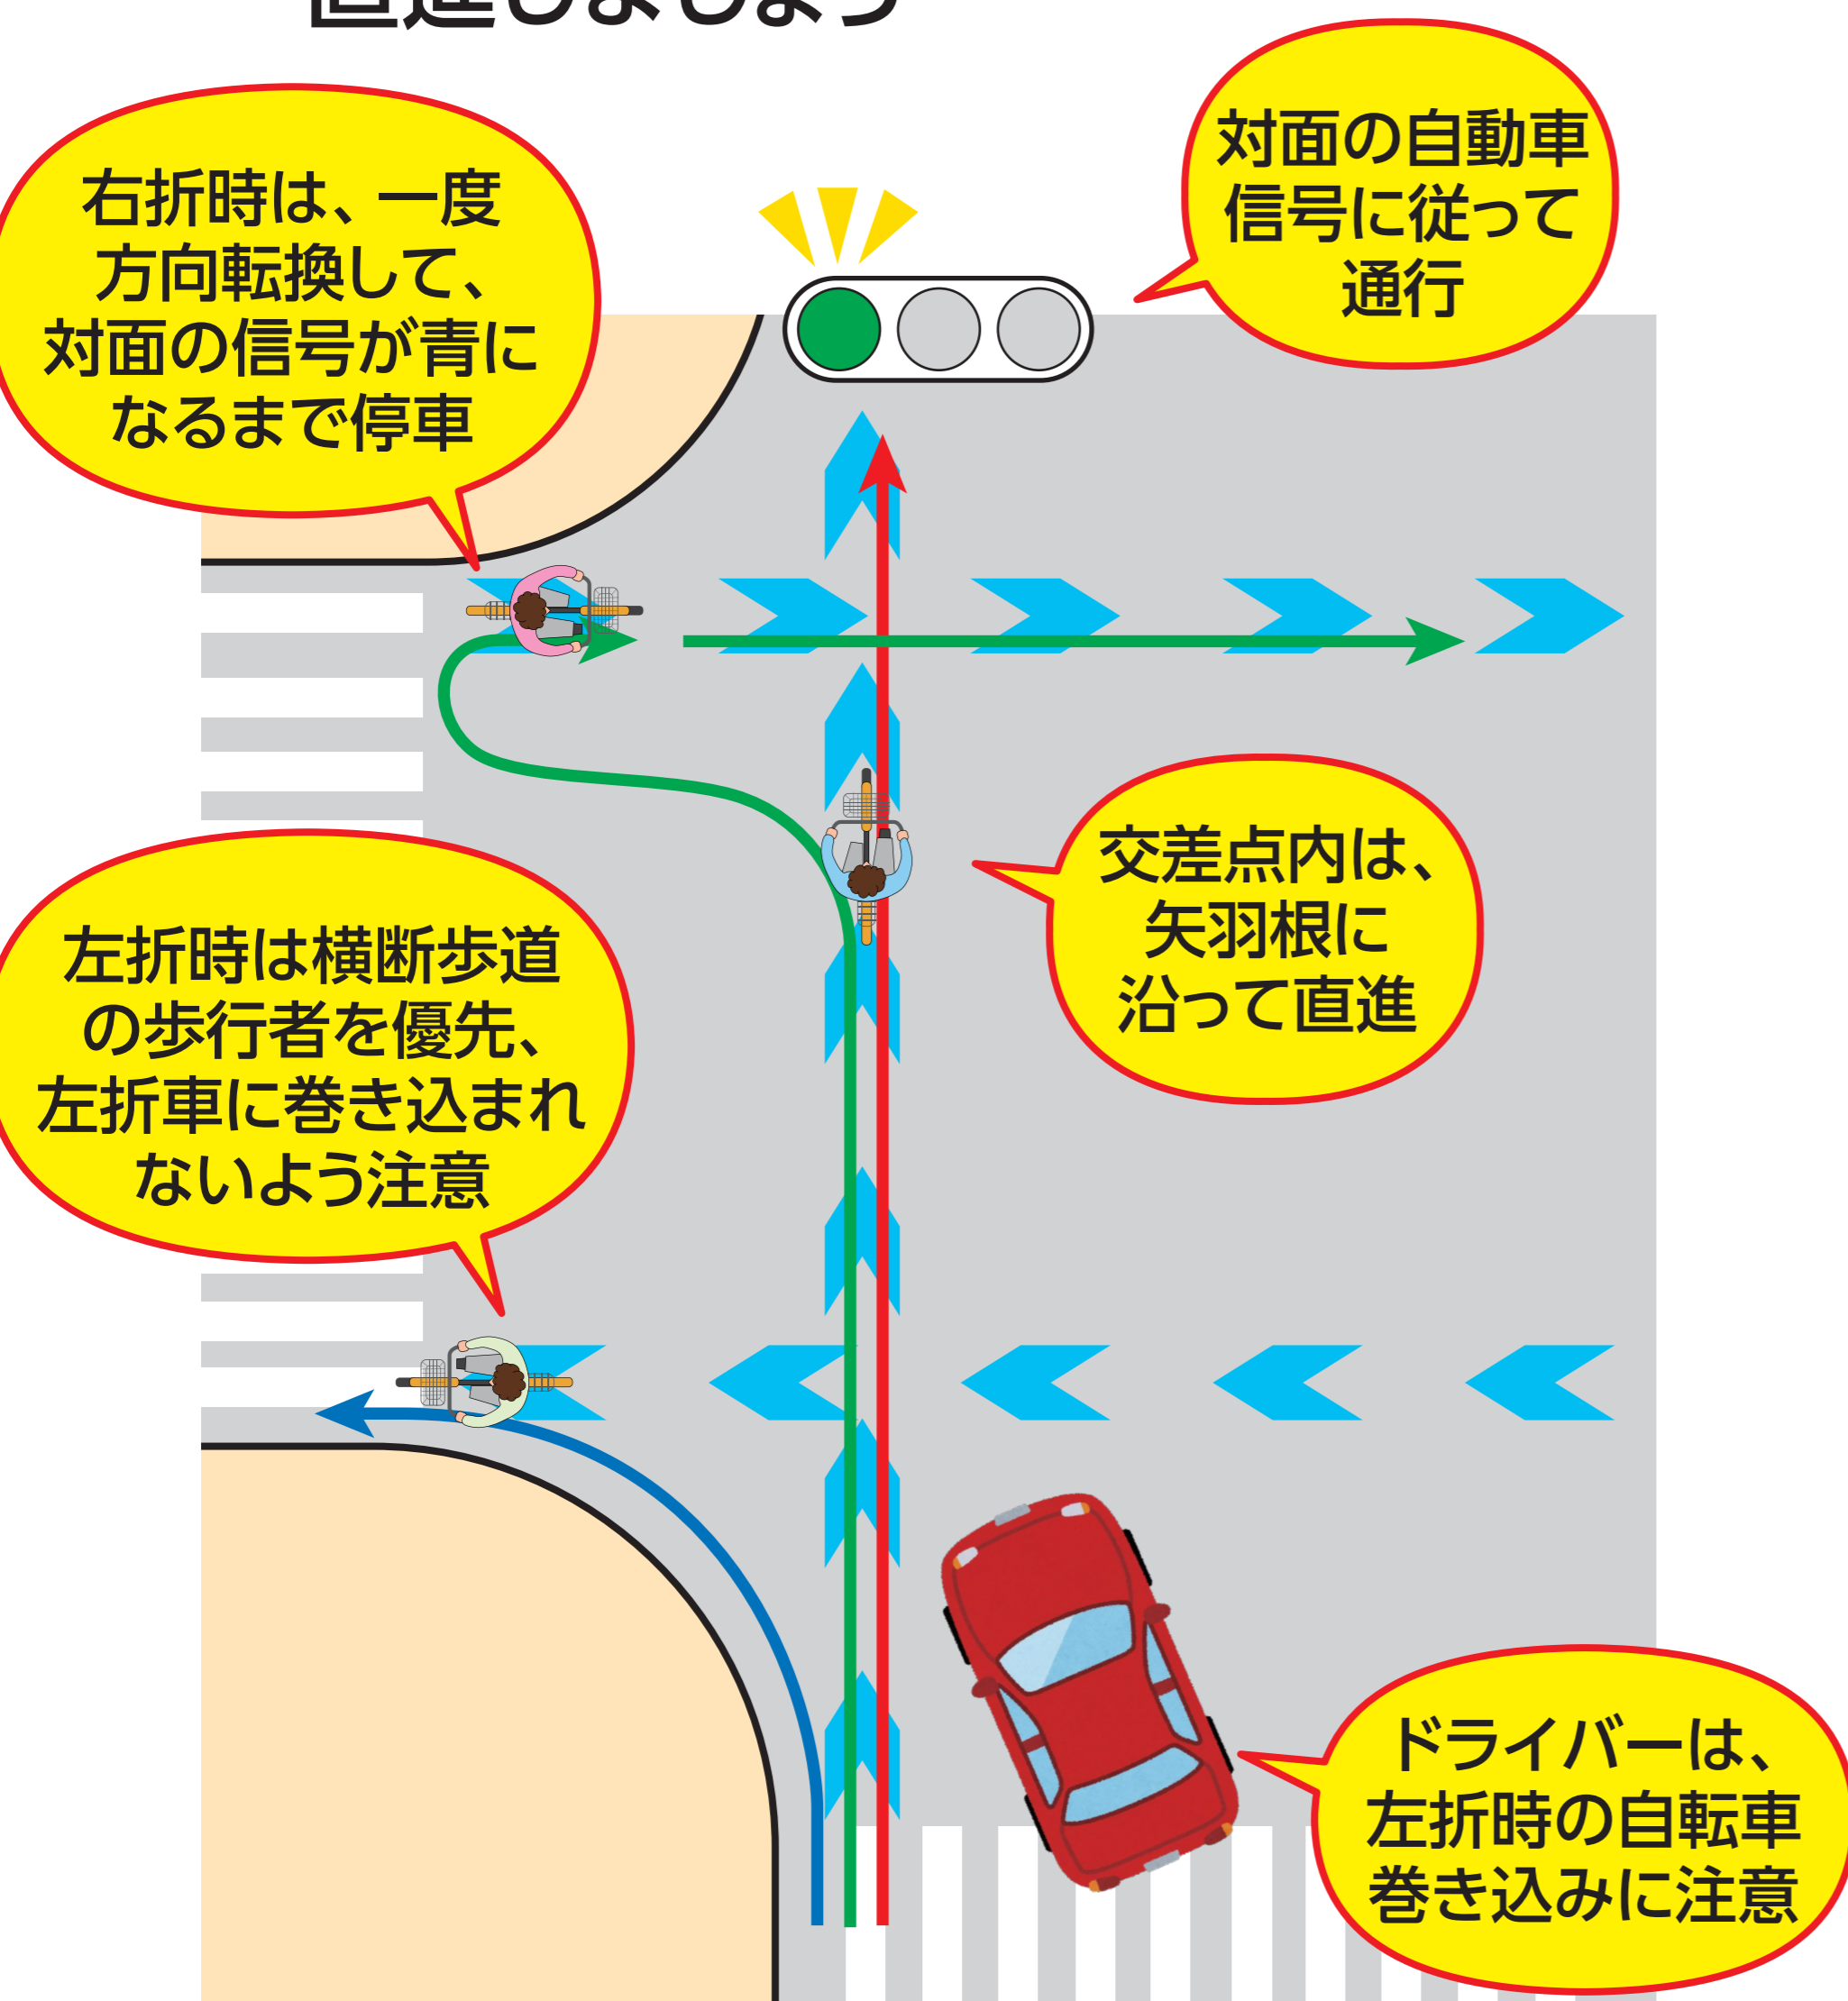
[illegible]

右折時は、一度方向転換して、対面の信号が青になるまで停車

対面の自動車信号に従って通行

交差点内は、矢羽根に沿って直進

左折時は横断歩道の歩行者を優先、左折車に巻き込まれないよう注意

ドライバーは、左折時の自転車巻き込みに注意